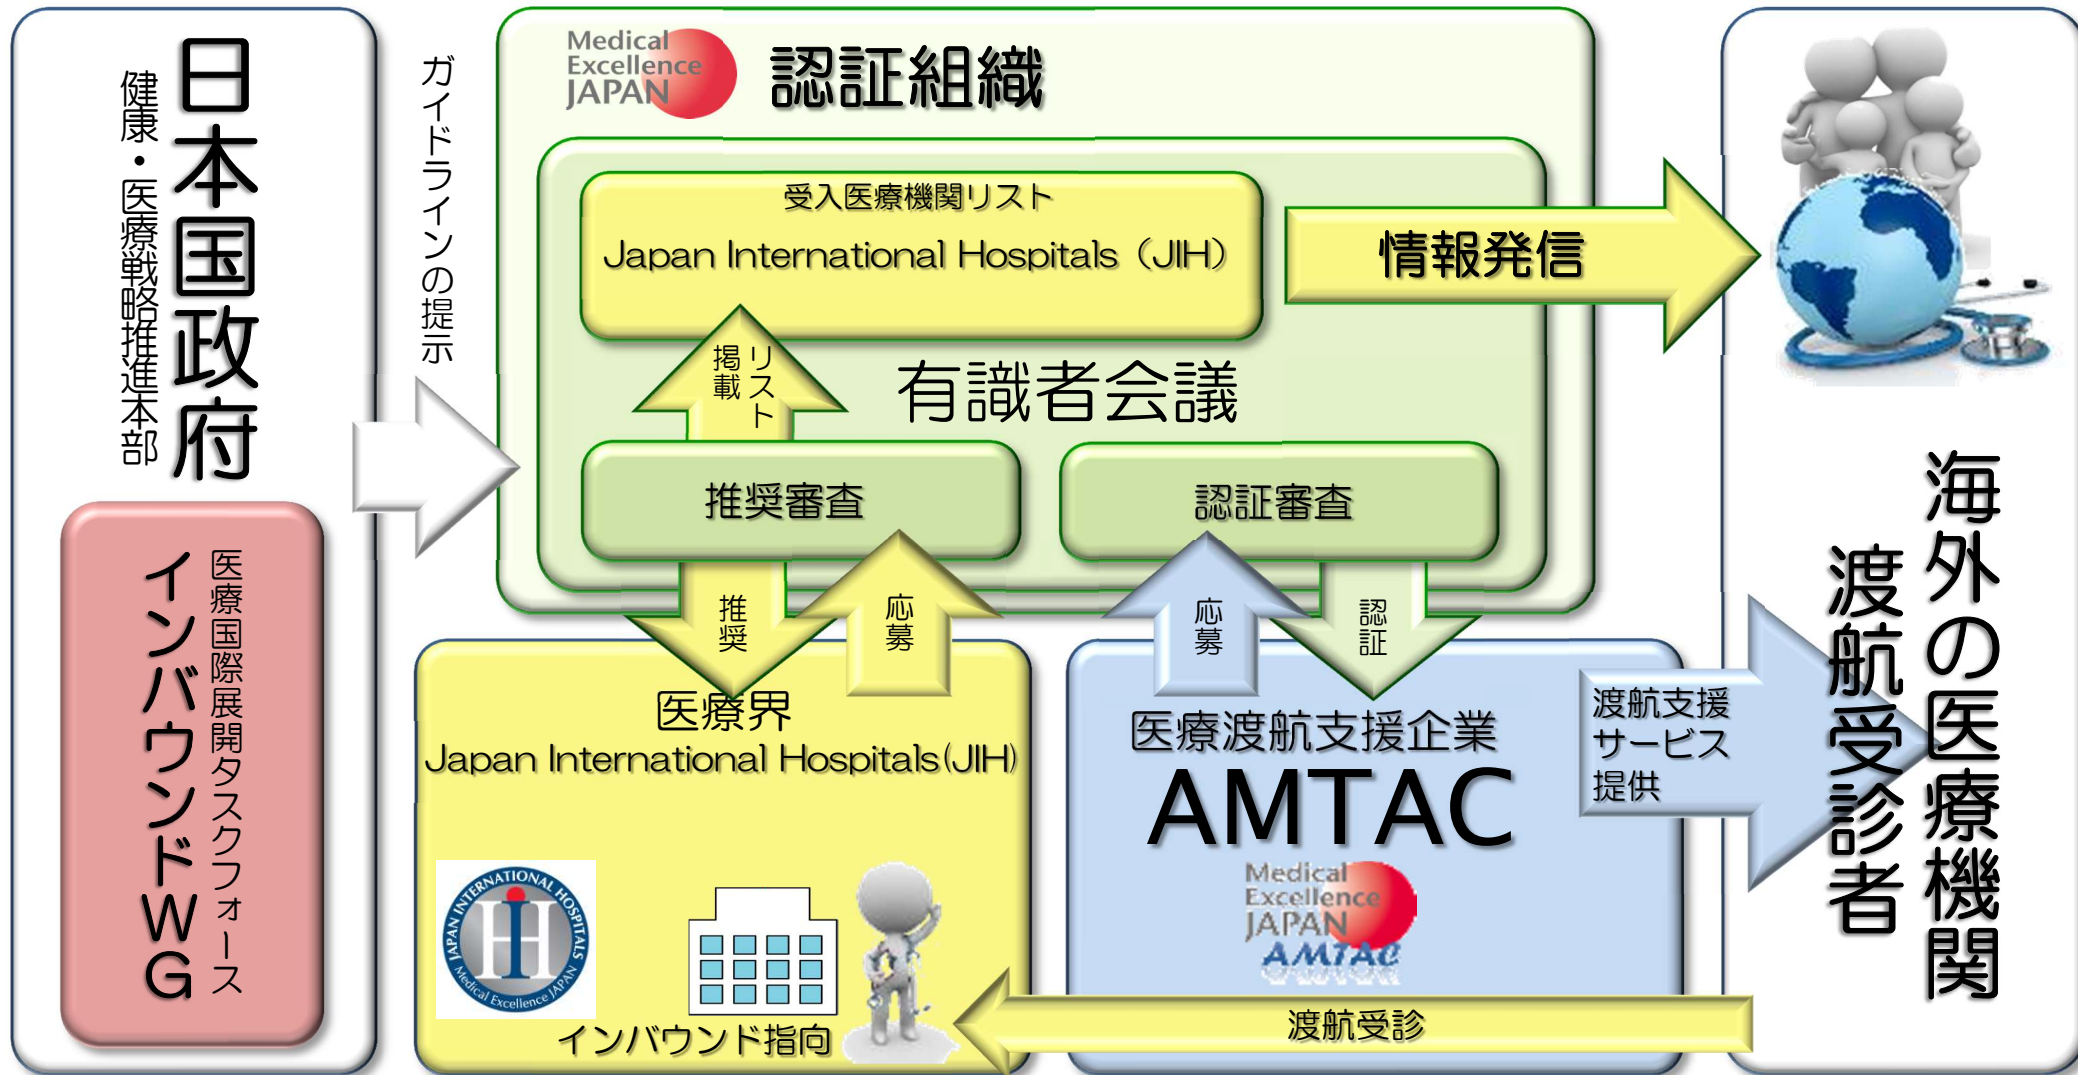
日本国政府
健康・医療戦略推進本部

インバウンドWG
医療国際展開タスクフォース

ガイドラインの提示

Medical Excellence JAPAN
認証組織

受入医療機関リスト
Japan International Hospitals（JIH）

情報発信

リスト掲載

有識者会議

推奨審査

認証審査

推奨

応募

応募

認証

医療界
Japan International Hospitals(JIH)

JAPAN INTERNATIONAL HOSPITALS
Medical Excellence JAPAN

インバウンド指向

医療渡航支援企業
AMTAC
Medical Excellence JAPAN
AMTAC

渡航支援サービス提供

渡航受診

海外の医療機関
渡航受診者